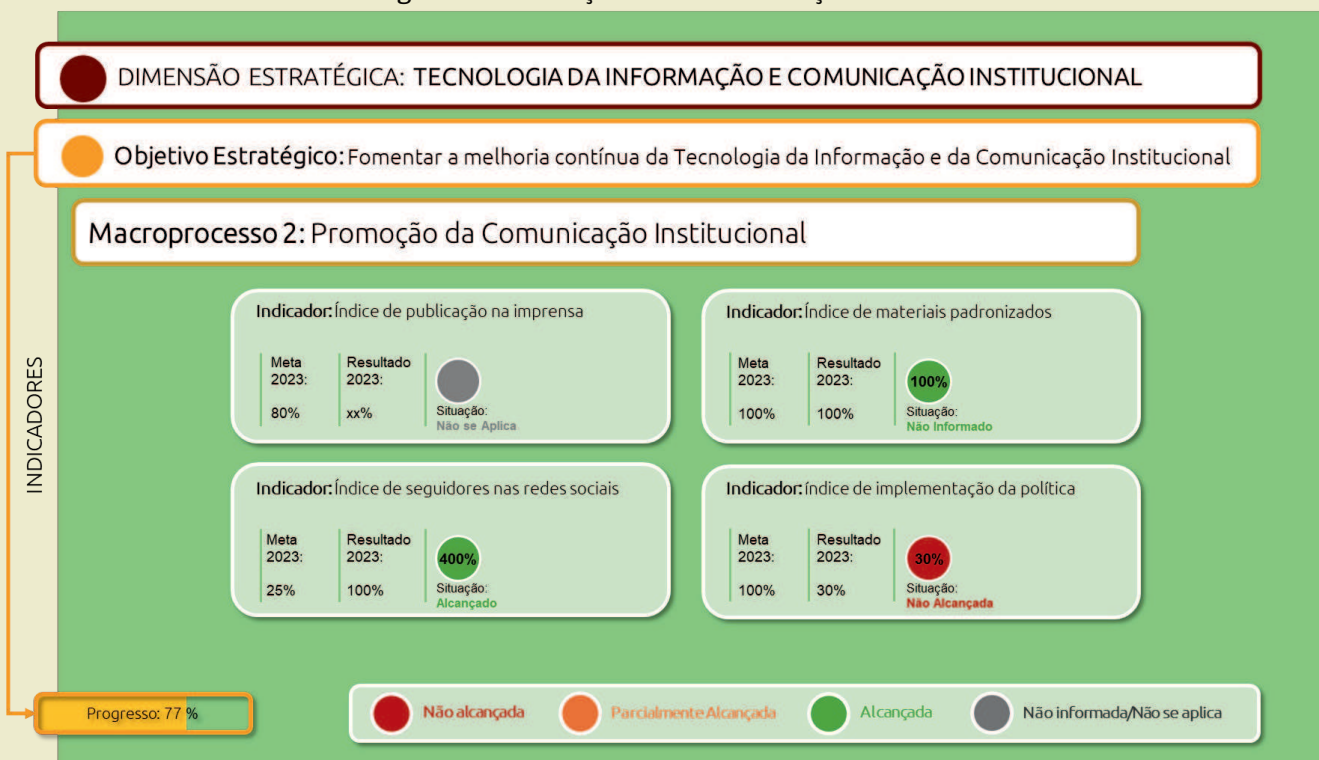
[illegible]

DIMENSÃO ESTRATÉGICA: TECNOLOGIA DA INFORMAÇÃO E COMUNICAÇÃO INSTITUCIONAL

Objetivo Estratégico: Fomentar a melhoria contínua da Tecnologia da Informação e da Comunicação Institucional

Macroprocesso 2: Promoção da Comunicação Institucional

INDICADORES

Indicador: Índice de publicação na imprensa
Meta 2023: 80%
Resultado 2023: xx%
Situação: Não se Aplica

Indicador: Índice de materiais padronizados
Meta 2023: 100%
Resultado 2023: 100%
100%
Situação: Não Informado

Indicador: Índice de seguidores nas redes sociais
Meta 2023: 25%
Resultado 2023: 100%
400%
Situação: Alcançado

Indicador: Índice de implementação da política
Meta 2023: 100%
Resultado 2023: 30%
30%
Situação: Não Alcançada

Progresso: 77 %

Não alcançada
Parcialmente Alcançada
Alcançada
Não informada/Não se aplica